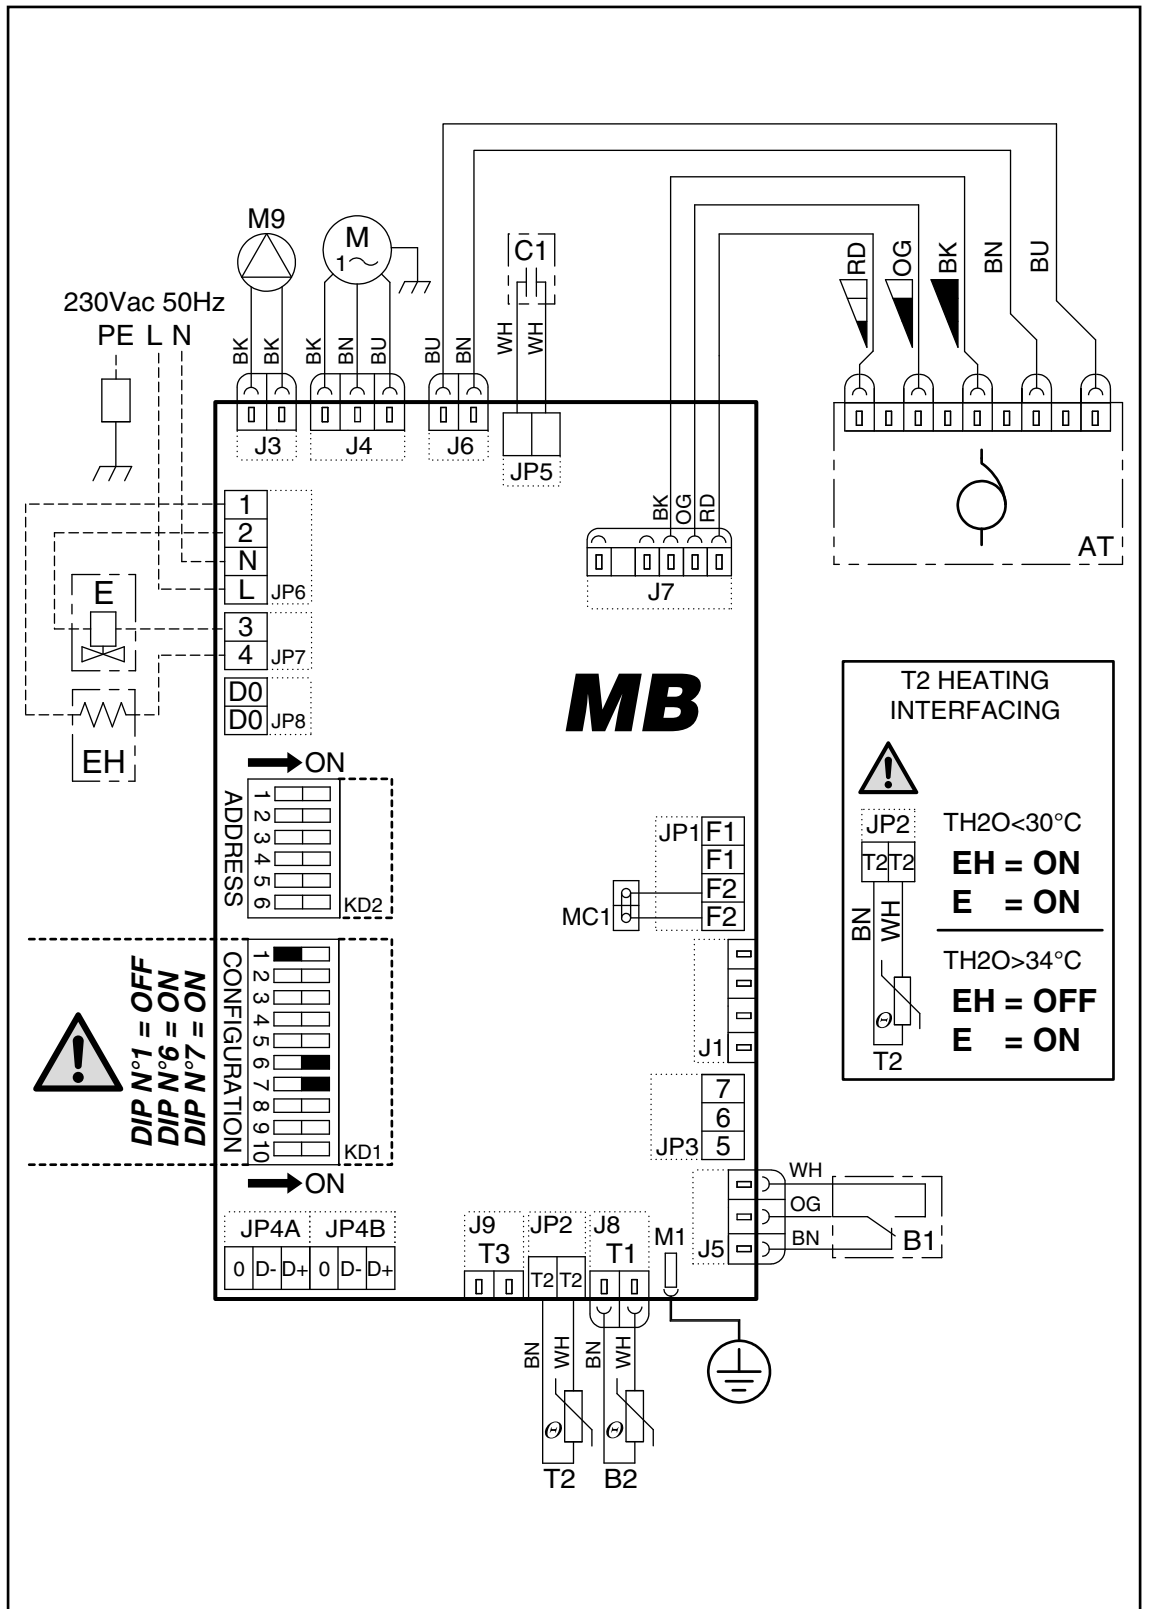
M9

M

1~

C1

RD OG BK BN BU

230Vac 50Hz
PE L N

BK BK BK BN BU BU BN WH WH

J3 J4 J6 JP5

BK OG RD

J7

AT

1
2
N
L JP6

E

3
4 JP7

D0
D0 JP8

EH

MB

ON

ADDRESS
1 2 3 4 5 6
KD2

T2 HEATING INTERFACING

JP2
T2 T2
BN WH
T2

TH2O<30°C
EH = ON
E = ON

TH2O>34°C
EH = OFF
E = ON

JP1 F1
F1
F2
MC1 F2

DIP N°1 = OFF
DIP N°6 = ON
DIP N°7 = ON

CONFIGURATION
1 2 3 4 5 6 7 8 9 10
KD1

J1

7
6
JP3 5

ON

WH
OG
BN
J5
B1

JP4A JP4B
0 D- D+ 0 D- D+

J9 T3
JP2 T2 T2
J8 T1
M1

BN WH BN WH

T2 B2